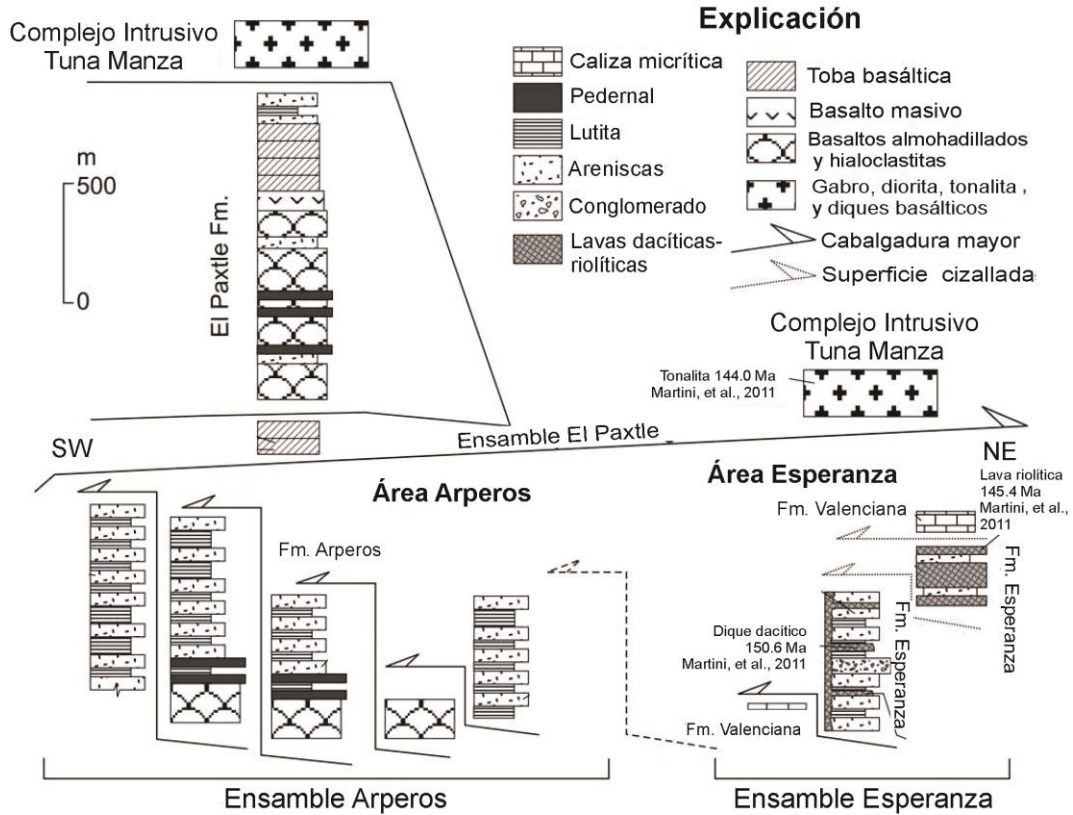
Complejo Intrusivo Tuna Manza

Explicación

Caliza micrítica
Pedernal
Lutita
Areniscas
Conglomerado
Lavas dacíticas-riolíticas

Toba basáltica
Basalto masivo
Basaltos almohadillados y hialoclastitas
Gabro, diorita, tonalita, y diques basálticos
Cabalgadura mayor
Superficie cizallada

m
500
0

El Paxtle Fm.

Complejo Intrusivo Tuna Manza
Tonalita 144.0 Ma Martini, et al., 2011

SW
Ensamble El Paxtle
NE

Área Arperos
Fm. Arperos

Área Esperanza
Lava riolítica 145.4 Ma Martini, et al., 2011
Fm. Valenciana
Fm. Esperanza
Fm. Esperanza
Dique dacítico 150.6 Ma Martini, et al., 2011
Esperanza
Fm. Valenciana

Ensamble Arperos
Ensamble Esperanza